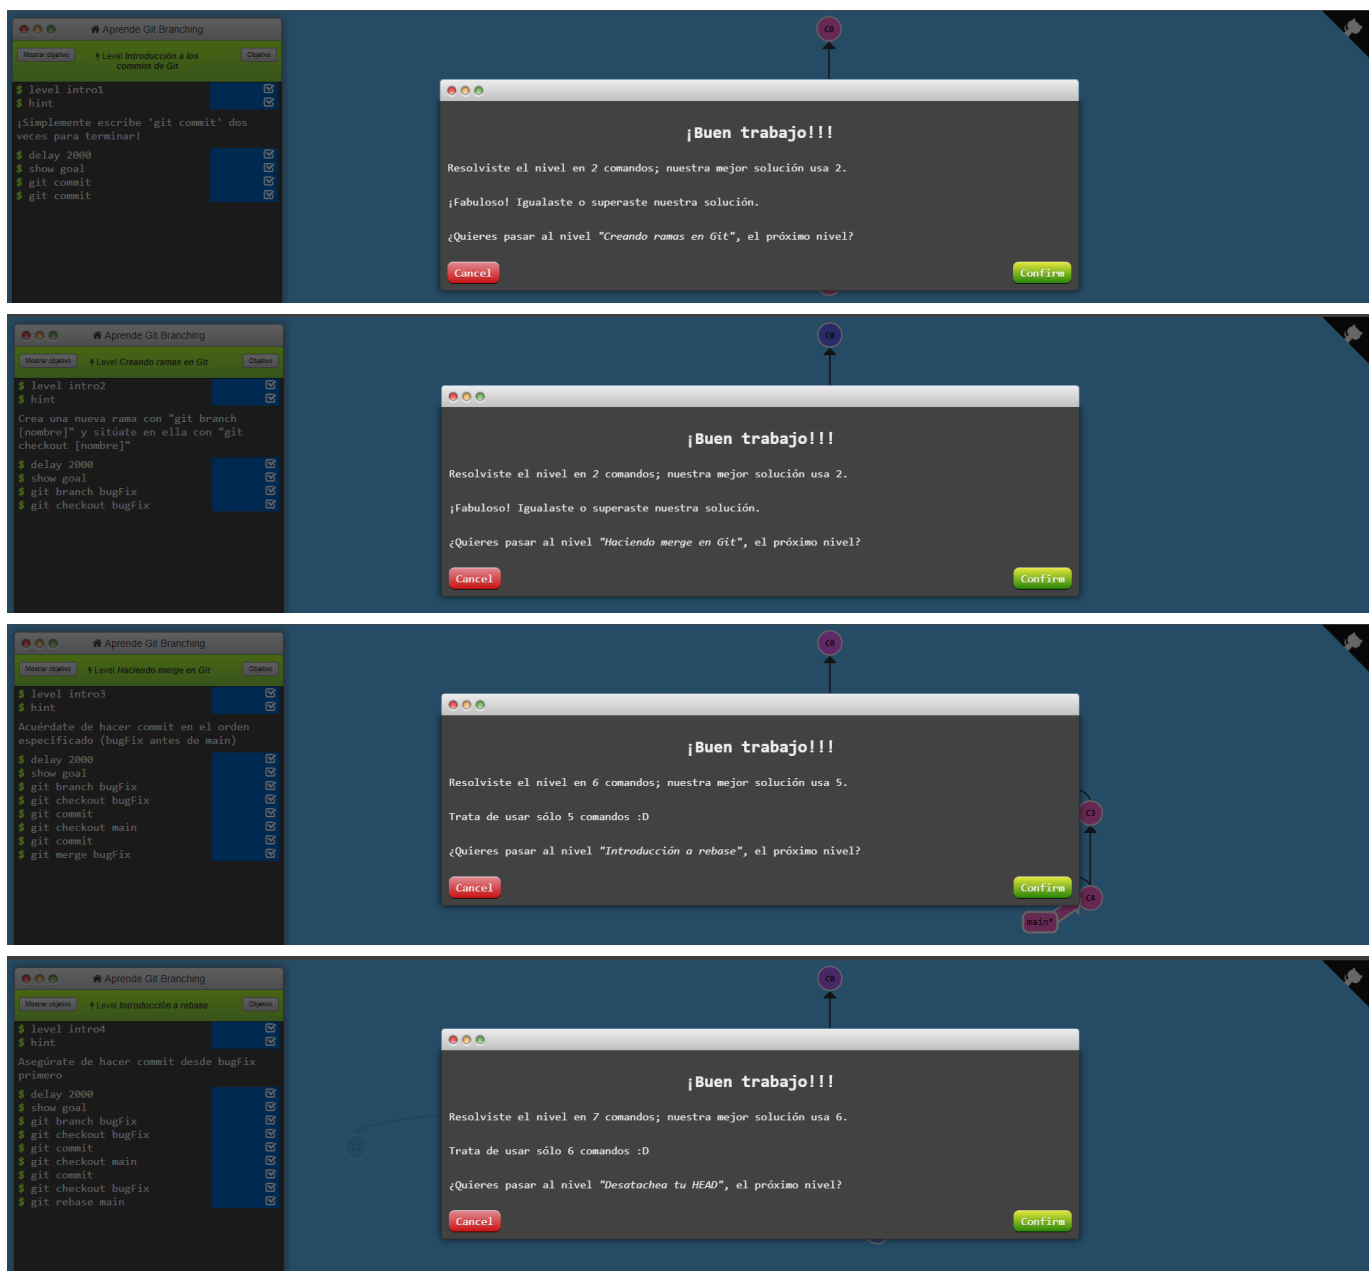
Aprende Git Branching

Mostrar objetivo

Level Introducción a los commits de Git

Objetivo

$ level intro1
$ hint

¡Simplemente escribe 'git commit' dos veces para terminar!

$ delay 2000
$ show goal
$ git commit
$ git commit

C0

¡Buen trabajo!!!

Resolviste el nivel en 2 comandos; nuestra mejor solución usa 2.

¡Fabuloso! Igualaste o superaste nuestra solución.

¿Quieres pasar al nivel "Creando ramas en Git", el próximo nivel?

Cancel

Confirm

Aprende Git Branching

Mostrar objetivo

Level Creando ramas en Git

Objetivo

$ level intro2
$ hint

Crea una nueva rama con "git branch [nombre]" y sitúate en ella con "git checkout [nombre]"

$ delay 2000
$ show goal
$ git branch bugFix
$ git checkout bugFix

C0

¡Buen trabajo!!!

Resolviste el nivel en 2 comandos; nuestra mejor solución usa 2.

¡Fabuloso! Igualaste o superaste nuestra solución.

¿Quieres pasar al nivel "Haciendo merge en Git", el próximo nivel?

Cancel

Confirm

Aprende Git Branching

Mostrar objetivo

Level Haciendo merge en Git

Objetivo

$ level intro3
$ hint

Acuérdate de hacer commit en el orden especificado (bugFix antes de main)

$ delay 2000
$ show goal
$ git branch bugFix
$ git checkout bugFix
$ git commit
$ git checkout main
$ git commit
$ git merge bugFix

C0

¡Buen trabajo!!!

Resolviste el nivel en 6 comandos; nuestra mejor solución usa 5.

Trata de usar sólo 5 comandos :D

¿Quieres pasar al nivel "Introducción a rebase", el próximo nivel?

Cancel

Confirm

C3

C4

main*

Aprende Git Branching

Mostrar objetivo

Level Introducción a rebase

Objetivo

$ level intro4
$ hint

Asegúrate de hacer commit desde bugFix primero

$ delay 2000
$ show goal
$ git branch bugFix
$ git checkout bugFix
$ git commit
$ git checkout main
$ git commit
$ git checkout bugFix
$ git rebase main

C0

¡Buen trabajo!!!

Resolviste el nivel en 7 comandos; nuestra mejor solución usa 6.

Trata de usar sólo 6 comandos :D

¿Quieres pasar al nivel "Desatachea tu HEAD", el próximo nivel?

Cancel

Confirm